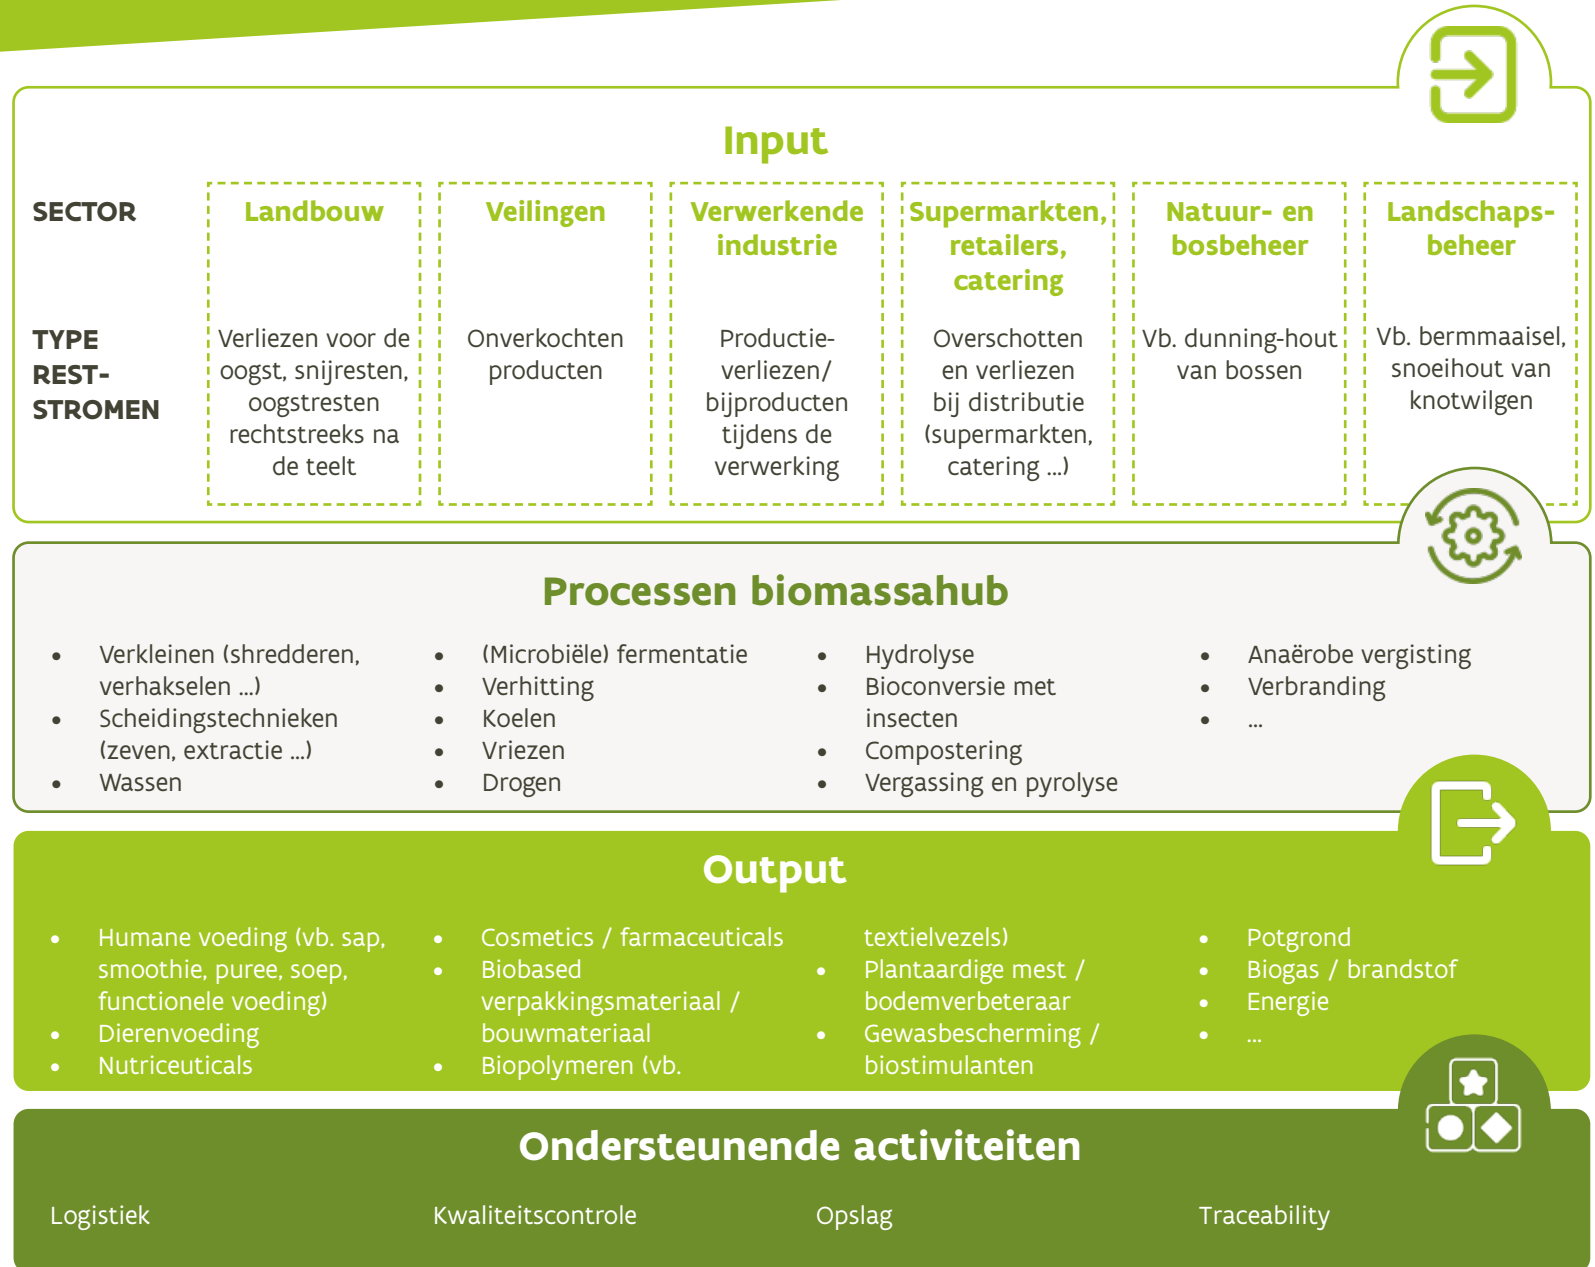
Input

| SECTOR | Landbouw | Veilingen | Verwerkende industrie | Supermarkten, retailers, catering | Natuur- en bosbeheer | Landschaps-beheer |
|---|---|---|---|---|---|---|
| TYPE REST-STROMEN | Verliezen voor de oogst, snijresten, oogstresten rechtstreeks na de teelt | Onverkochten producten | Productie-verliezen/ bijproducten tijdens de verwerking | Overschotten en verliezen bij distributie (supermarkten, catering ...) | Vb. dunning-hout van bossen | Vb. bermmaaisel, snoeihout van knotwilgen |

Processen biomassahub

- Verkleinen (shredderen, verhakselen ...)
- Scheidingstechnieken (zeven, extractie ...)
- Wassen

- (Microbiële) fermentatie
- Verhitting
- Koelen
- Vriezen
- Drogen

- Hydrolyse
- Bioconversie met insecten
- Compostering
- Vergassing en pyrolyse

- Anaërobe vergisting
- Verbranding
- ...

Output

- Humane voeding (vb. sap, smoothie, puree, soep, functionele voeding)
- Dierenvoeding
- Nutriceuticals

- Cosmetics / farmaceuticals
- Biobased verpakkingsmateriaal / bouwmateriaal
- Biopolymeren (vb. textielvezels)

- Plantaardige mest / bodemverbeteraar
- Gewasbescherming / biostimulanten

- Potgrond
- Biogas / brandstof
- Energie
- ...

Ondersteunende activiteiten

Logistiek

Kwaliteitscontrole

Opslag

Traceability